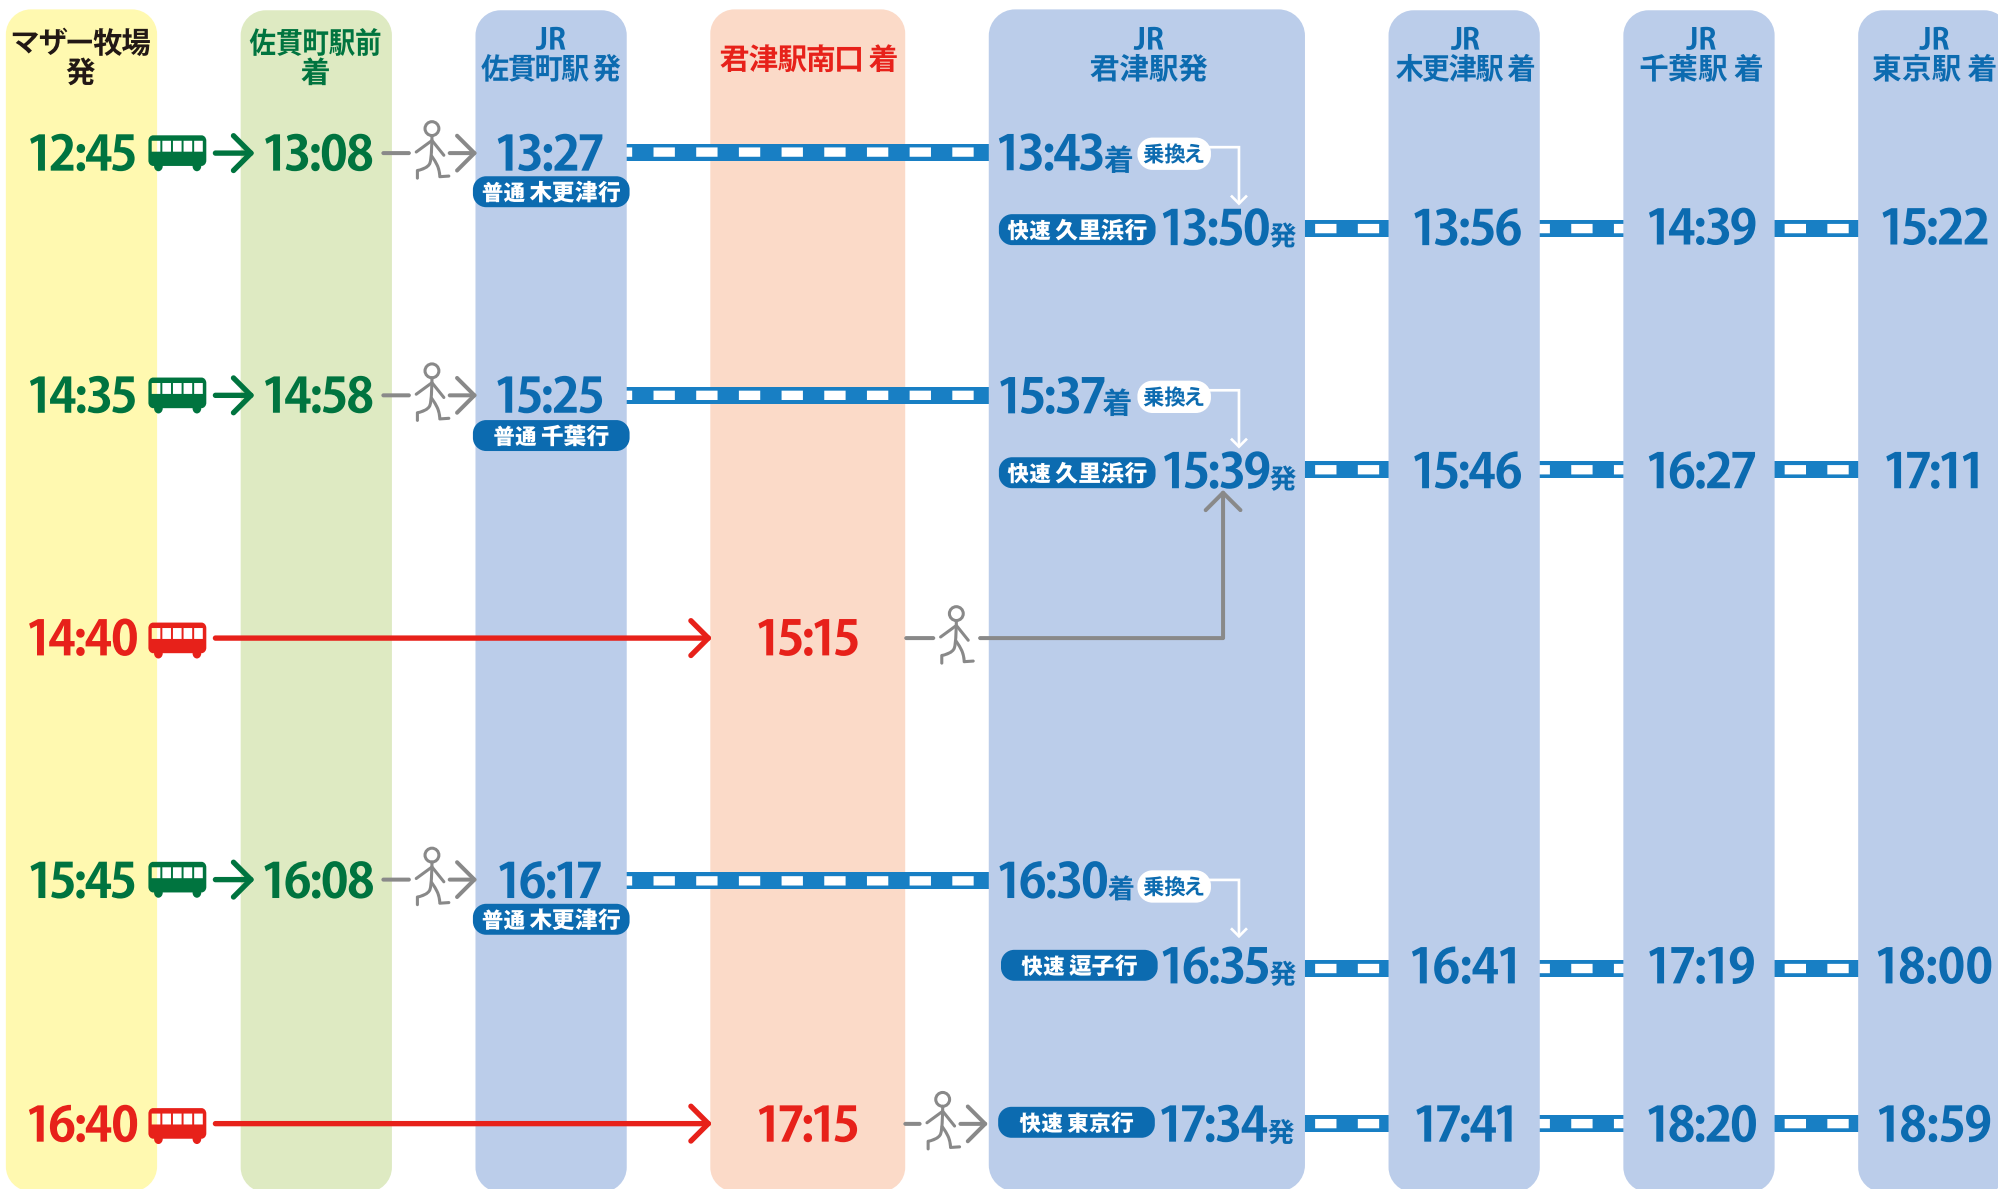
| マザー牧場 発 | 佐貫町駅前 着 | JR 佐貫町駅 発 | 君津駅南口 着 | JR 君津駅発 | JR 木更津駅 着 | JR 千葉駅 着 | JR 東京駅 着 |
|---|---|---|---|---|---|---|---|
| 12:45 | 13:08 | 13:27 普通 木更津行 | | 13:43着 乗換え | | | |
| | | | | 快速 久里浜行 13:50発 | 13:56 | 14:39 | 15:22 |
| 14:35 | 14:58 | 15:25 普通 千葉行 | | 15:37着 乗換え | | | |
| | | | | 快速 久里浜行 15:39発 | 15:46 | 16:27 | 17:11 |
| 14:40 | | | 15:15 | | | | |
| 15:45 | 16:08 | 16:17 普通 木更津行 | | 16:30着 乗換え | | | |
| | | | | 快速 逗子行 16:35発 | 16:41 | 17:19 | 18:00 |
| 16:40 | | | 17:15 | 快速 東京行 17:34発 | 17:41 | 18:20 | 18:59 |